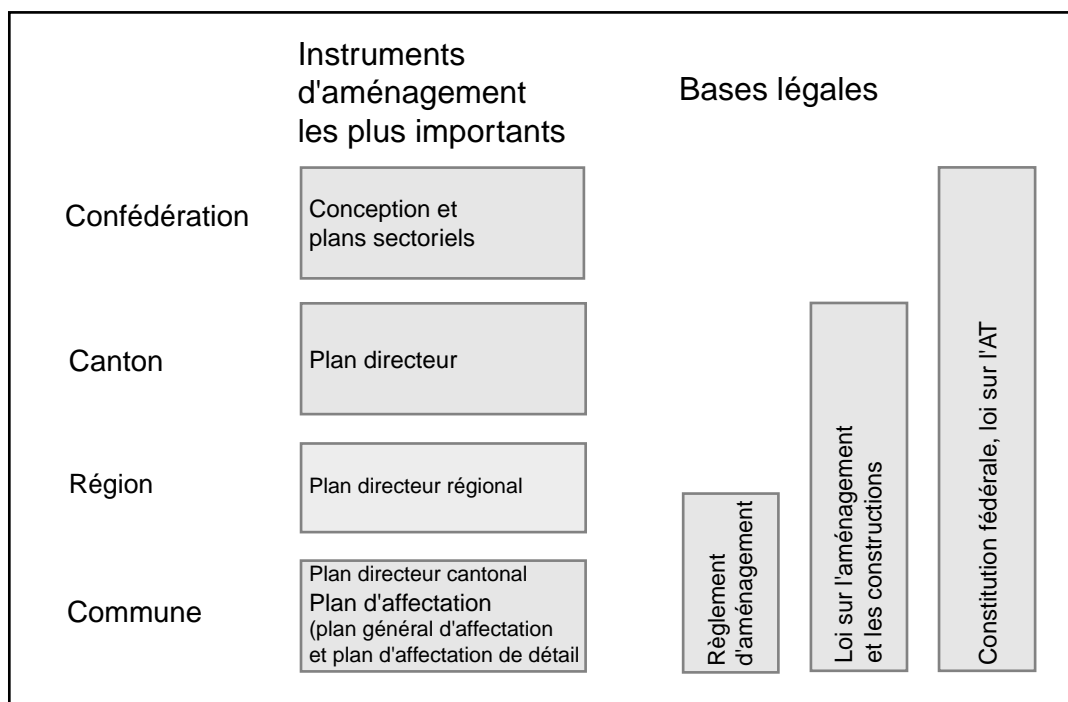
Instruments d'aménagement les plus importants

Bases légales

Confédération

Conception et plans sectoriels

Canton

Plan directeur

Région

Plan directeur régional

Commune

Plan directeur cantonal
Plan d'affectation
(plan général d'affectation et plan d'affectation de détail

Règlement d'aménagement

Loi sur l'aménagement et les constructions

Constitution fédérale, loi sur l'AT